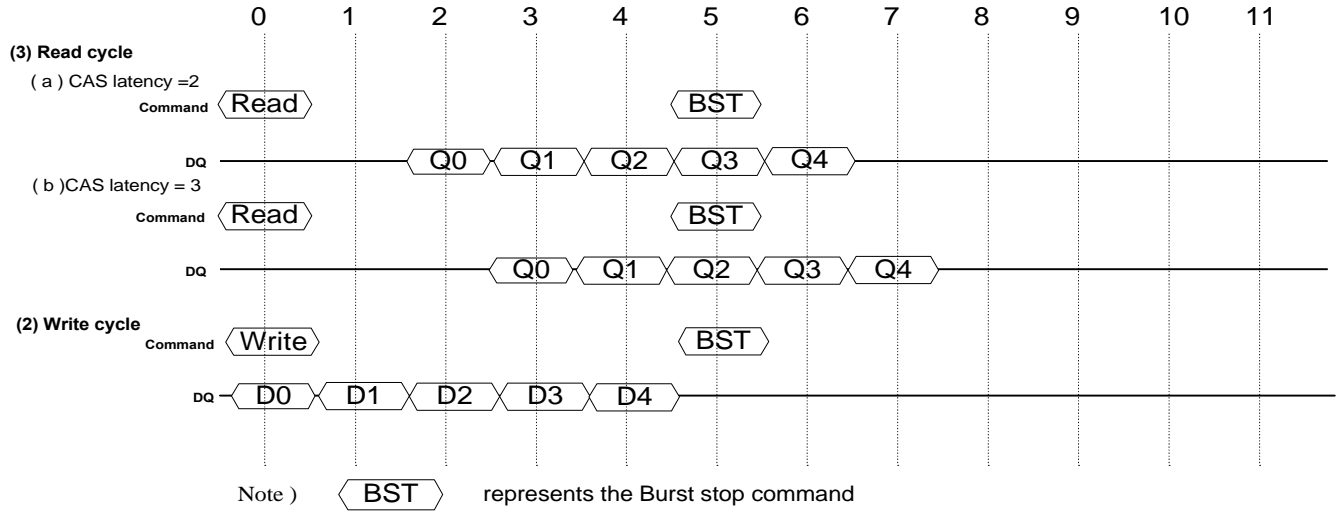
0 1 2 3 4 5 6 7 8 9 10 11

(3) Read cycle

( a ) CAS latency =2

Command Read BST

DQ Q0 Q1 Q2 Q3 Q4

( b )CAS latency = 3

Command Read BST

DQ Q0 Q1 Q2 Q3 Q4

(2) Write cycle

Command Write BST

DQ D0 D1 D2 D3 D4

Note ) BST represents the Burst stop command